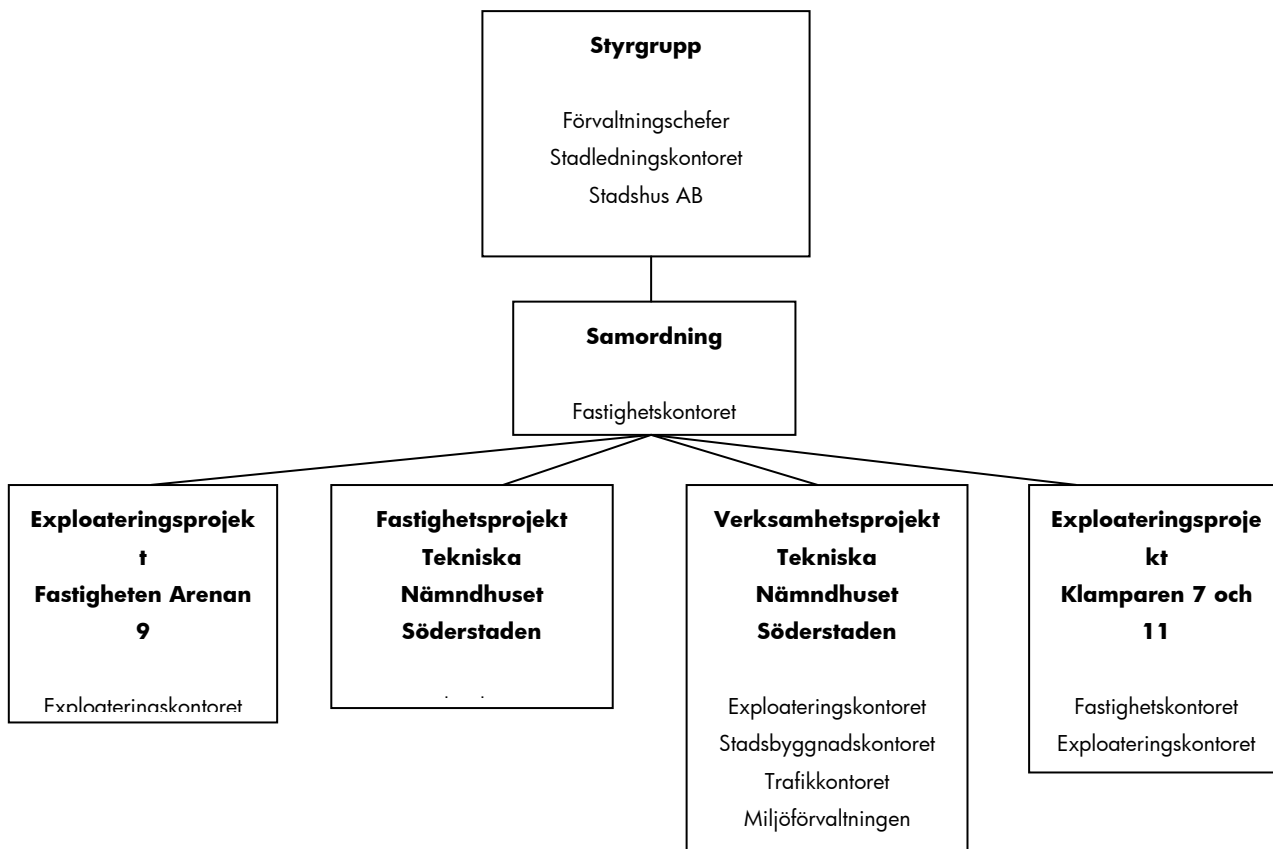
**Styrgrupp**

Förvaltningschefer
Stadledningskontoret
Stadshus AB

**Samordning**

Fastighetskontoret

**Exploateringsprojekt Fastigheten Arenan 9**

Exploateringskontoret

**Fastighetsprojekt Tekniska Nämndhuset Söderstaden**

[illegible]

**Verksamhetsprojekt Tekniska Nämndhuset Söderstaden**

Exploateringskontoret
Stadsbyggnadskontoret
Trafikkontoret
Miljöförvaltningen

**Exploateringsprojekt Klamparen 7 och 11**

Fastighetskontoret
Exploateringskontoret